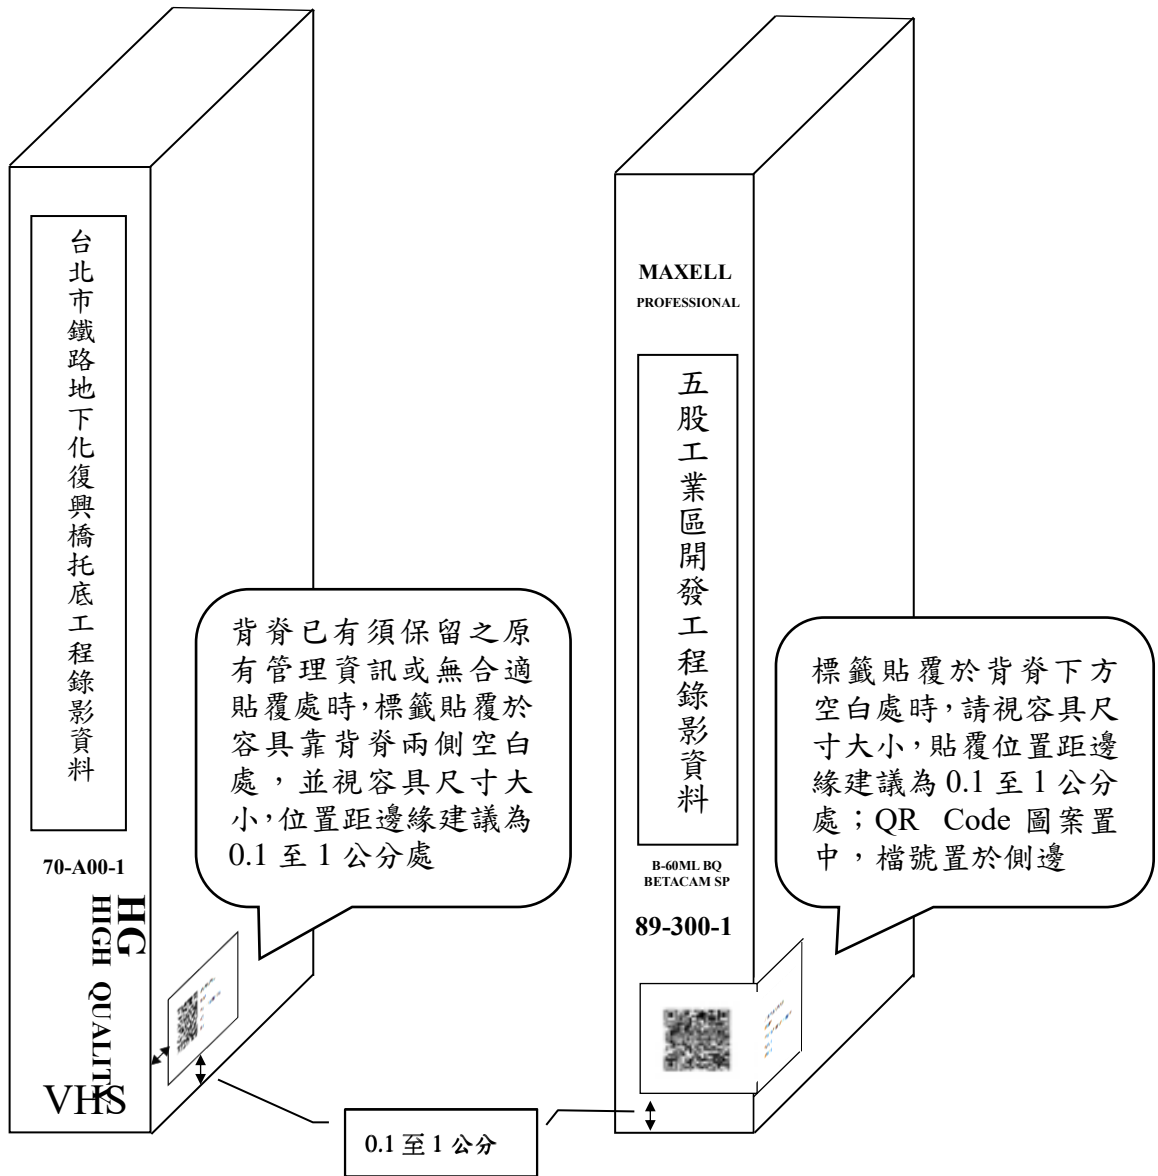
台北市鐵路地下化復興橋托底工程錄影資料

70-A00-1

HG
HIGH QUALITY

VHS

背脊已有須保留之原有管理資訊或無合適貼覆處時,標籤貼覆於容具靠背脊兩側空白處，並視容具尺寸大小,位置距邊緣建議為0.1 至 1 公分處

MAXELL
PROFESSIONAL

五股工業區開發工程錄影資料

B-60ML BQ
BETACAM SP

89-300-1

標籤貼覆於背脊下方空白處時,請視容具尺寸大小,貼覆位置距邊緣建議為 0.1 至 1 公分處；QR Code 圖案置中，檔號置於側邊

0.1 至 1 公分